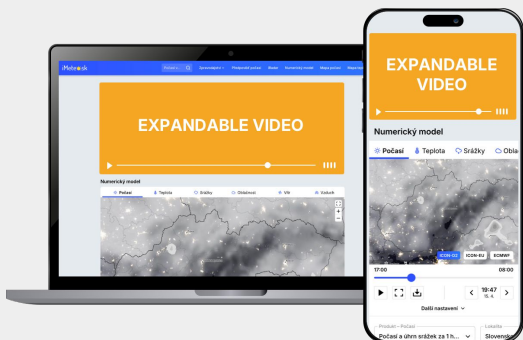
iMeteosk

Počasí v...

Spravodajstvo

Predpověď počasí

Radar

Numerický model

Mapa počasí

Mapa teplot

EXPANDABLE VIDEO

Numerický model

Počasí

Teplota

Srážky

Oblačnost

Vítr

Vlhkosť

EXPANDABLE VIDEO

Numerický model

Počasí

Teplota

Srážky

Obla

ICON-D2

ICON-EU

ECMWF

17:00

08:00

19:47
15. 4.

Další nastavení

Produkt - Počasí

Počasí a úhrn srážek za 1 h...

Lokalita

Slovensko